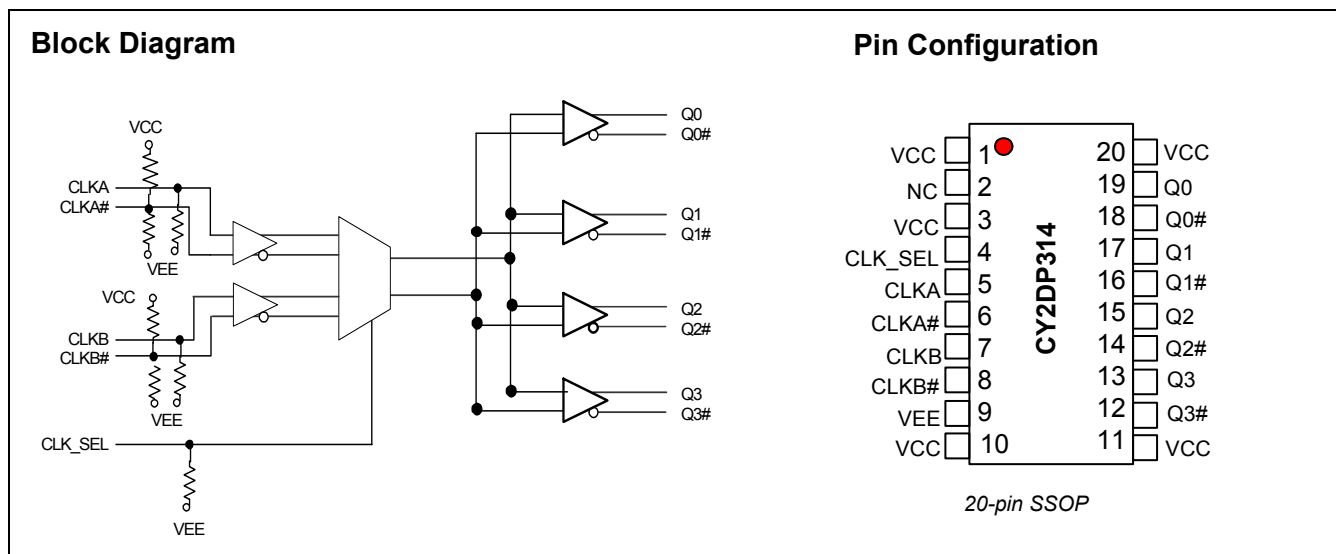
Block Diagram

VCC
CLKA
CLKA#
VEE
VCC
CLKB
CLKB#
VEE
CLK_SEL
VEE

Q0
Q0#
Q1
Q1#
Q2
Q2#
Q3
Q3#

Pin Configuration

VCC 1
NC 2
VCC 3
CLK_SEL 4
CLKA 5
CLKA# 6
CLKB 7
CLKB# 8
VEE 9
VCC 10

CY2DP314

20 VCC
19 Q0
18 Q0#
17 Q1
16 Q1#
15 Q2
14 Q2#
13 Q3
12 Q3#
11 VCC

20-pin SSOP